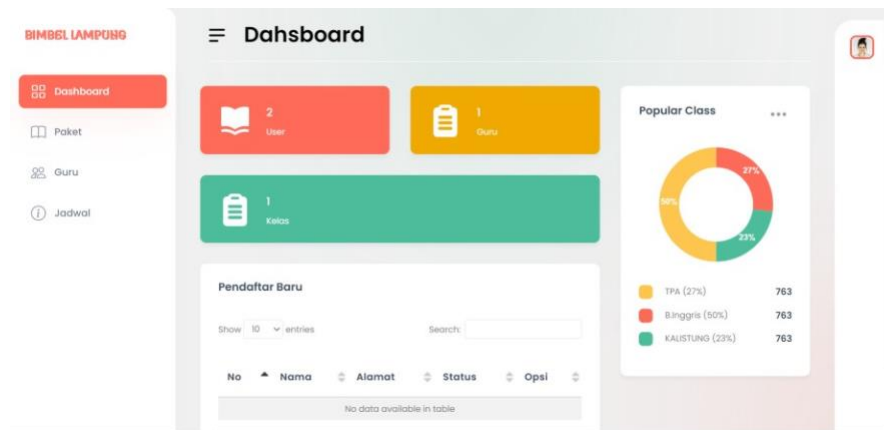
BIMBEL LAMPUNG

Dashboard

Paket

Guru

Jadwal

Dahsboard

2
User

1
Guru

1
Kelas

Popular Class

...

27%

50%

23%

TPA (27%) 763

B.Inggris (50%) 763

KALISTUNG (23%) 763

Pendaftar Baru

Show 10 entries

Search:

| No | Nama | Alamat | Status | Opsi |
|---|---|---|---|---|
| No data available in table | | | | |